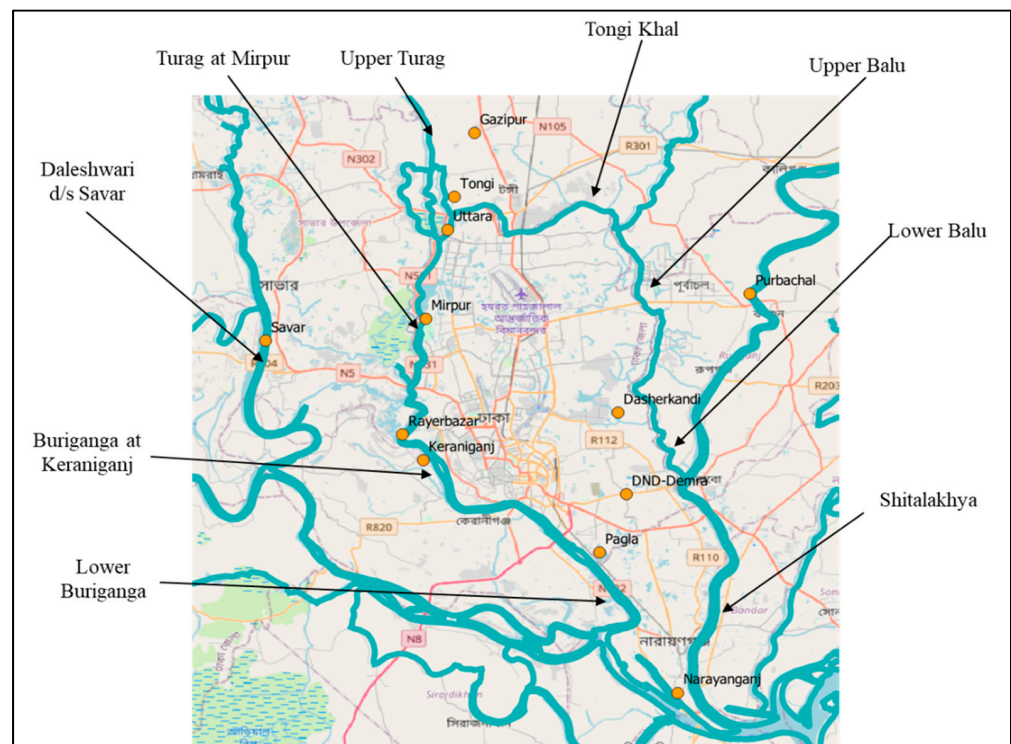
Turag at Mirpur

Upper Turag

Tongi Khal

Upper Balu

Daleshwari d/s Savar

Lower Balu

Buriganga at Keraniganj

Shitalakhya

Lower Buriganga

Gazipur

N105

R301

N302

Tongi

টঙ্গী

Uttara

সাভার

Purbachal

পূর্বাচল

Mirpur

Savar

N5

Dasherkandi

Rayerbazar

ঢাকা

Keraniganj

R112

DND-Demra

R820

কেরানীগঞ্জ

Pagla

R110

N8

নারায়ণগঞ্জ

Narayanganj

R203

সিরাজদিখান